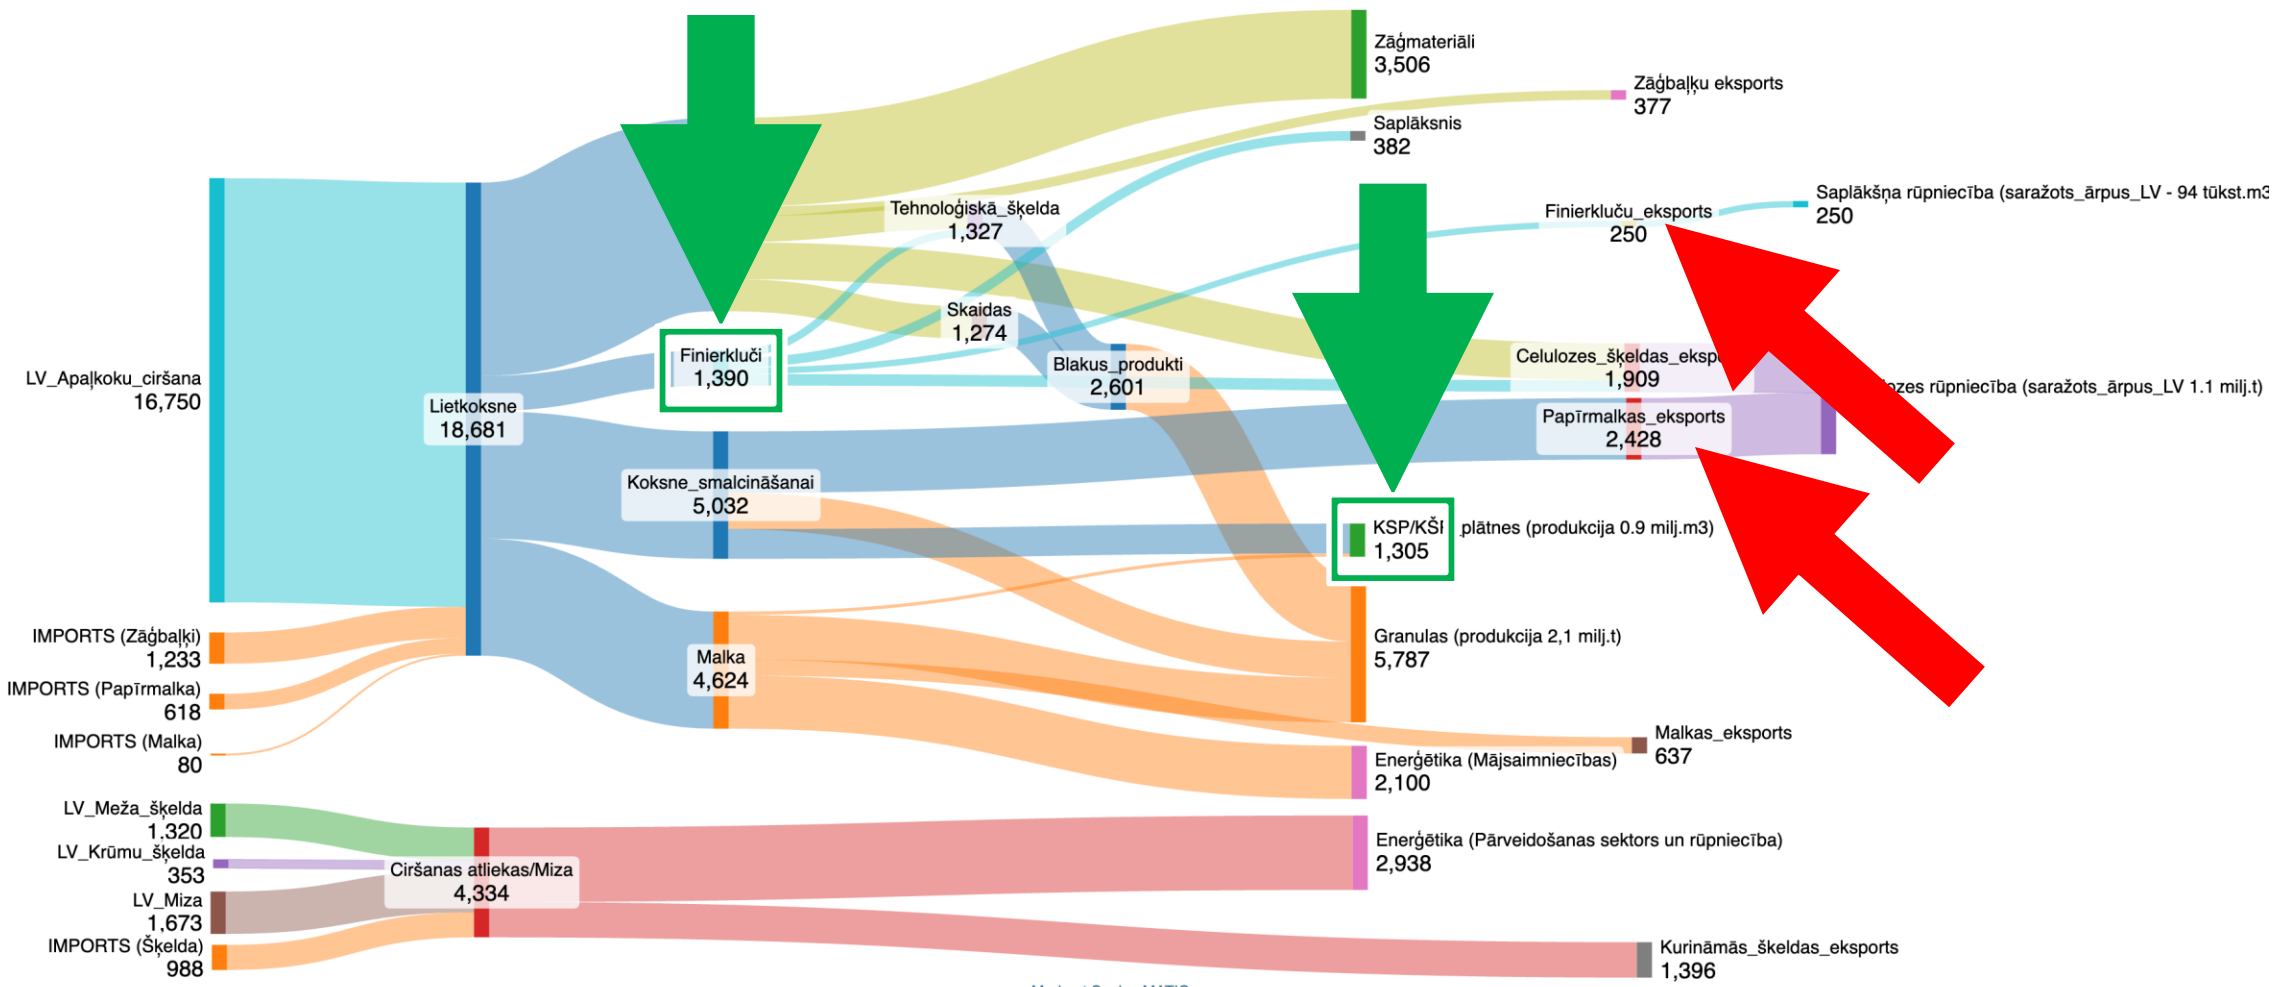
Zāģmateriāli
3,506

Zāģbaļķu eksports
377

Saplāksnis
382

Saplākšņa rūpniecība (saražots_ārpus_LV - 94 tūkst.m3
250

Finierkluču_eksports
250

Tehnoloģiskā_šķelda
1,327

Skaidas
1,274

Finierkluči
1,390

Blakus_produkti
2,601

Celulozes_šķeldas_ekspo
1,909

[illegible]zes rūpniecība (saražots_ārpus_LV 1.1 milj.t)

Papīrmalkas_eksports
2,428

LV_Apaļkoku_ciršana
16,750

Lietkoksne
18,681

Koksne_smalcināšanai
5,032

KSP/KŠI
1,305

plātnes (produkcija 0.9 milj.m3)

Granulas (produkcija 2,1 milj.t)
5,787

IMPORTS (Zāģbaļķi)
1,233

IMPORTS (Papīrmalka)
618

IMPORTS (Malka)
80

Malka
4,624

Malkas_eksports
637

Enerģētika (Mājsaimniecības)
2,100

LV_Meža_šķelda
1,320

LV_Krūmu_šķelda
353

Ciršanas atliekas/Miza
4,334

Enerģētika (Pārveidošanas sektors un rūpniecība)
2,938

LV_Miza
1,673

IMPORTS (Šķelda)
988

Kurināmās_šķeldas_eksports
1,396